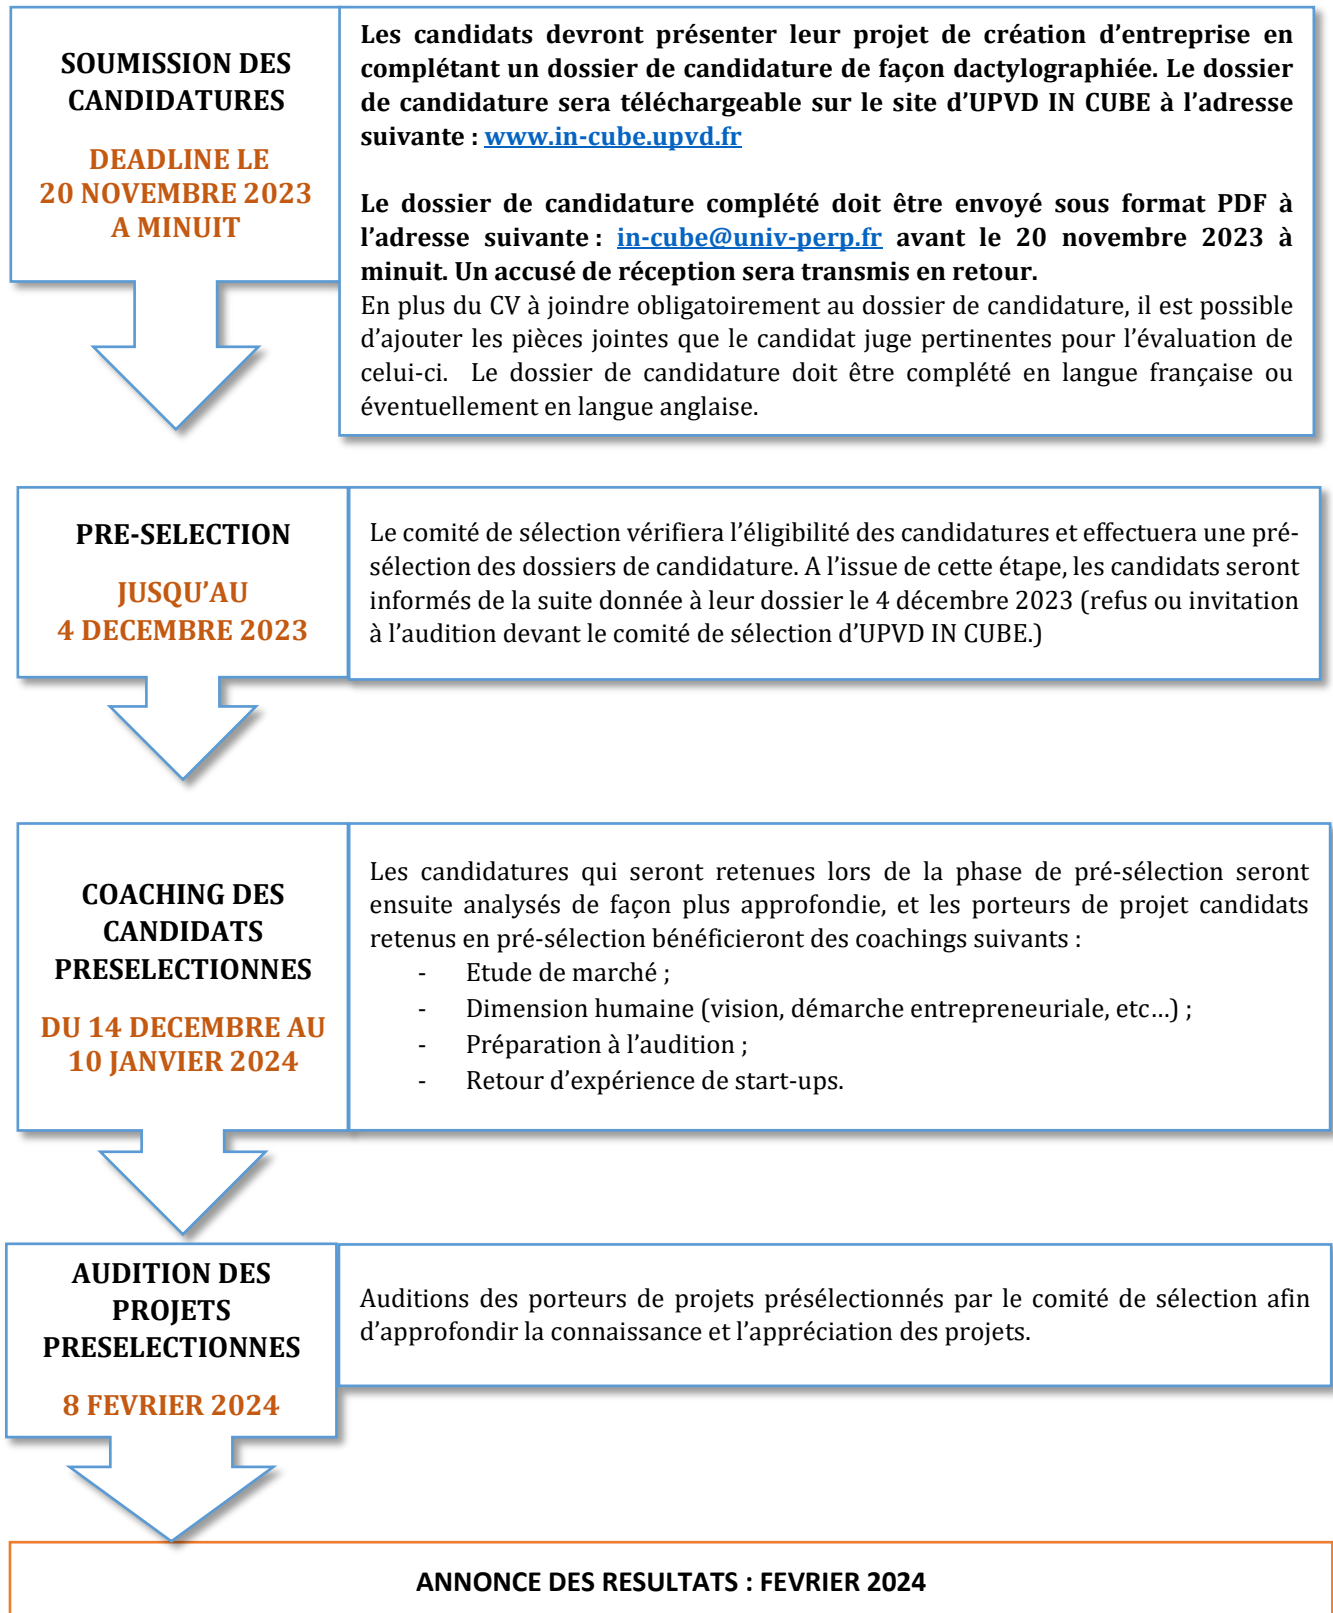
SOUMISSION DES CANDIDATURES

DEADLINE LE 20 NOVEMBRE 2023 A MINUIT

Les candidats devront présenter leur projet de création d'entreprise en complétant un dossier de candidature de façon dactylographiée. Le dossier de candidature sera téléchargeable sur le site d'UPVD IN CUBE à l'adresse suivante : www.in-cube.upvd.fr

Le dossier de candidature complété doit être envoyé sous format PDF à l'adresse suivante : in-cube@univ-perp.fr avant le 20 novembre 2023 à minuit. Un accusé de réception sera transmis en retour.
En plus du CV à joindre obligatoirement au dossier de candidature, il est possible d'ajouter les pièces jointes que le candidat juge pertinentes pour l'évaluation de celui-ci. Le dossier de candidature doit être complété en langue française ou éventuellement en langue anglaise.

PRE-SELECTION

JUSQU'AU 4 DECEMBRE 2023

Le comité de sélection vérifiera l'éligibilité des candidatures et effectuera une présélection des dossiers de candidature. A l'issue de cette étape, les candidats seront informés de la suite donnée à leur dossier le 4 décembre 2023 (refus ou invitation à l'audition devant le comité de sélection d'UPVD IN CUBE.)

COACHING DES CANDIDATS PRESELECTIONNES

DU 14 DECEMBRE AU 10 JANVIER 2024

Les candidatures qui seront retenues lors de la phase de pré-sélection seront ensuite analysés de façon plus approfondie, et les porteurs de projet candidats retenus en pré-sélection bénéficieront des coachings suivants :
- Etude de marché ;
- Dimension humaine (vision, démarche entrepreneuriale, etc…) ;
- Préparation à l'audition ;
- Retour d'expérience de start-ups.

AUDITION DES PROJETS PRESELECTIONNES

8 FEVRIER 2024

Auditions des porteurs de projets présélectionnés par le comité de sélection afin d'approfondir la connaissance et l'appréciation des projets.

ANNONCE DES RESULTATS : FEVRIER 2024